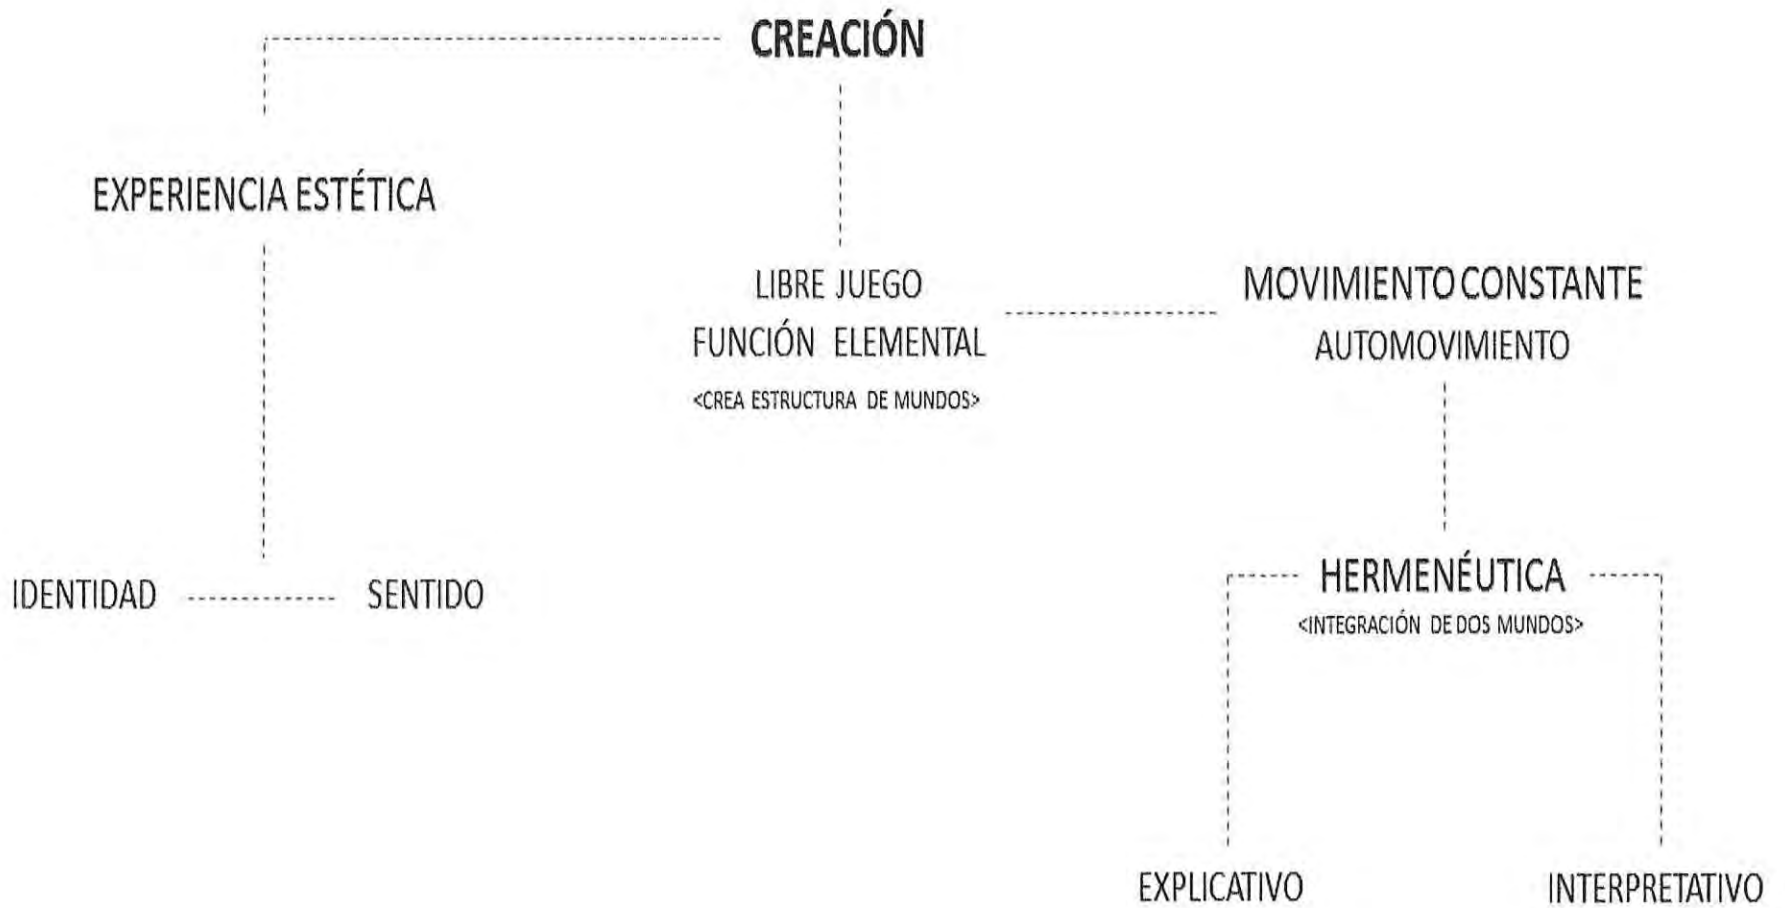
CREACIÓN

EXPERIENCIA ESTÉTICA

LIBRE JUEGO
FUNCIÓN ELEMENTAL
<CREA ESTRUCTURA DE MUNDOS>

MOVIMIENTO CONSTANTE
AUTOMOVIMIENTO

IDENTIDAD SENTIDO

HERMENÉUTICA
<INTEGRACIÓN DE DOS MUNDOS>

EXPLICATIVO INTERPRETATIVO